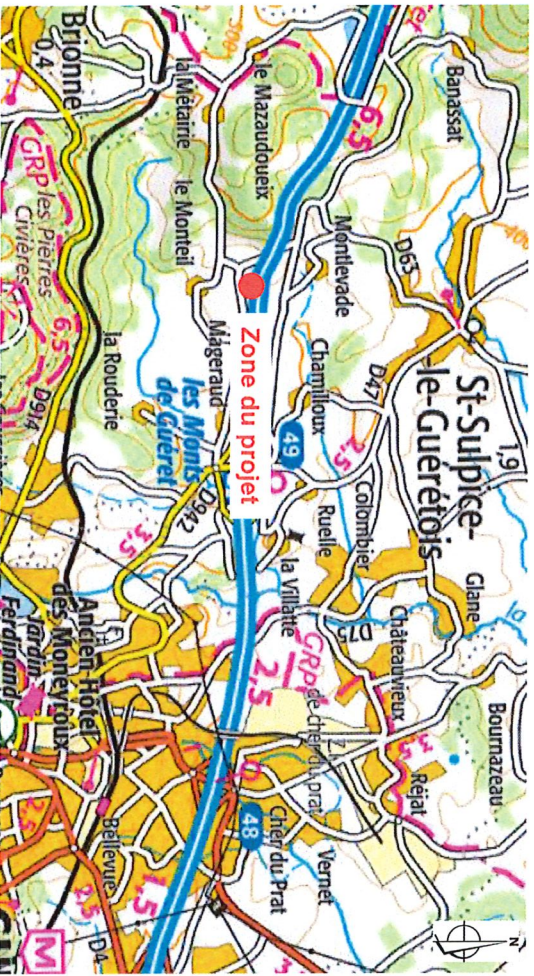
Brionne
0,4
GRP les Pierres Civières
la Métairie
le Monteil
le Mazaudoueix
la Rouderie
6,5
D914
Mâgeraud
les Monts de Guéret
D942
Zone du projet
Montlevade
Chamilloux
49
D47
Banassat
D63
St-Sulpice-le-Guérétois
1,9
Colombier
Ruelle
la Villatte
Glane
D75
Châteauvieux
GRP de chemin du prat
2,5
Ancien Hôtel des Moneyroux
Jardin Ferdinand
Bournazeau
Réjat
Cher du Prat
48
Vernet
Bellevue
1,5
2,5
D4
N
M